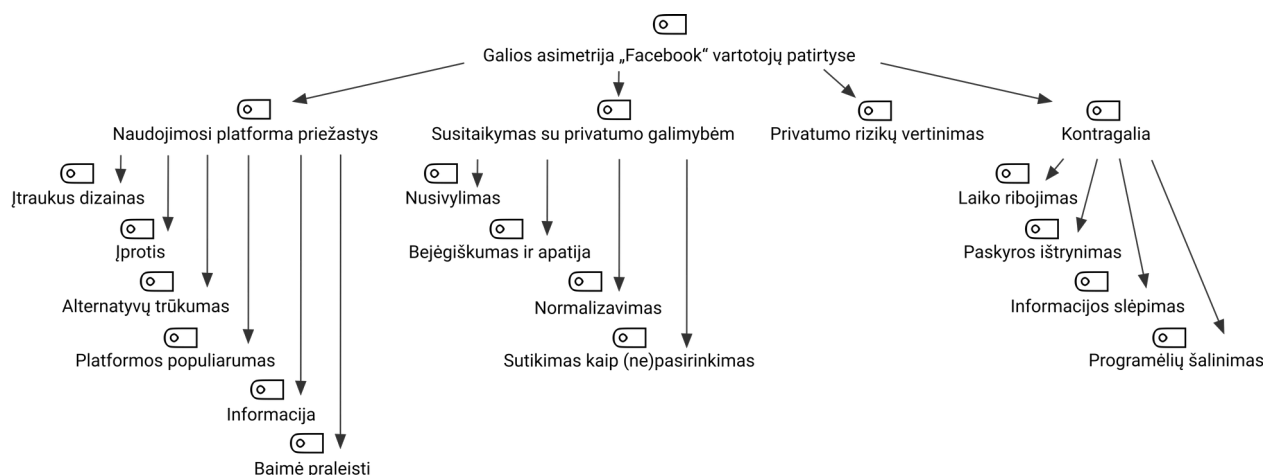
Galios asimetrija „Facebook“ vartotojų patirtyse

Naudojimosi platforma priežastys

Įtraukus dizainas

Įprotis

Alternatyvų trūkumas

Platformos populiarumas

Informacija

Baimė praleisti

Susitaikymas su privatumo galimybėm

Nusivylimas

Bejėgiškumas ir apatija

Normalizavimas

Sutikimas kaip (ne)pasirinkimas

Privatumo rizikų vertinimas

Kontragalia

Laiko ribojimas

Paskyros ištrynimas

Informacijos slėpimas

Programėlių šalinimas